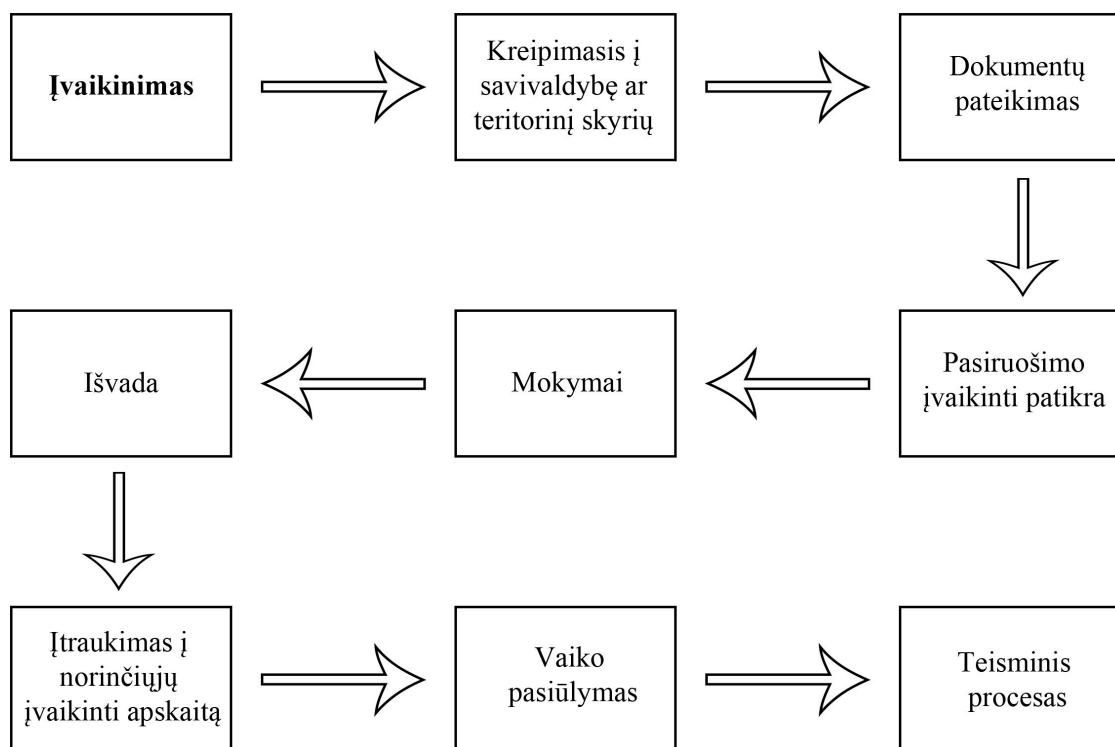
Įvaikinimas

Kreipimasis į savivaldybę ar teritorinį skyrių

Dokumentų pateikimas

Pasiruošimo įvaikinti patikra

Mokymai

Išvada

Įtraukimas į norinčiųjų įvaikinti apskaitą

Vaiko pasiūlymas

Teisminis procesas